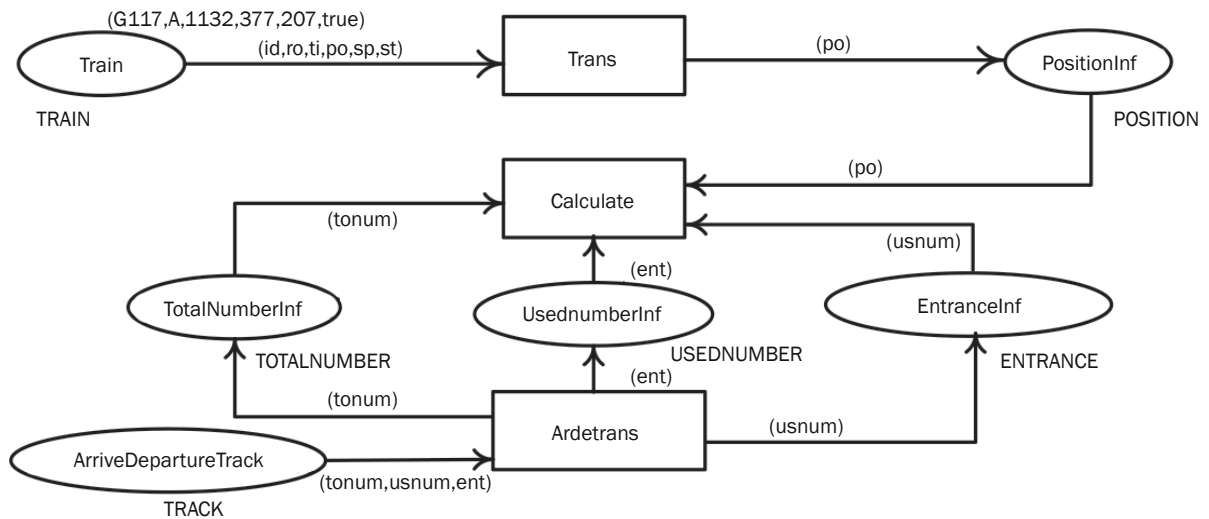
(G117,A,1132,377,207,true)
(id,ro,ti,po,sp,st)
Train
TRAIN
Trans
(po)
PositionInf
POSITION
(po)
Calculate
(tonum)
(usnum)
(ent)
TotalNumberInf
UsednumberInf
EntranceInf
TOTALNUMBER
USEDNUMBER
ENTRANCE
(ent)
(tonum)
Ardetrans
(usnum)
ArriveDepartureTrack
(tonum,usnum,ent)
TRACK